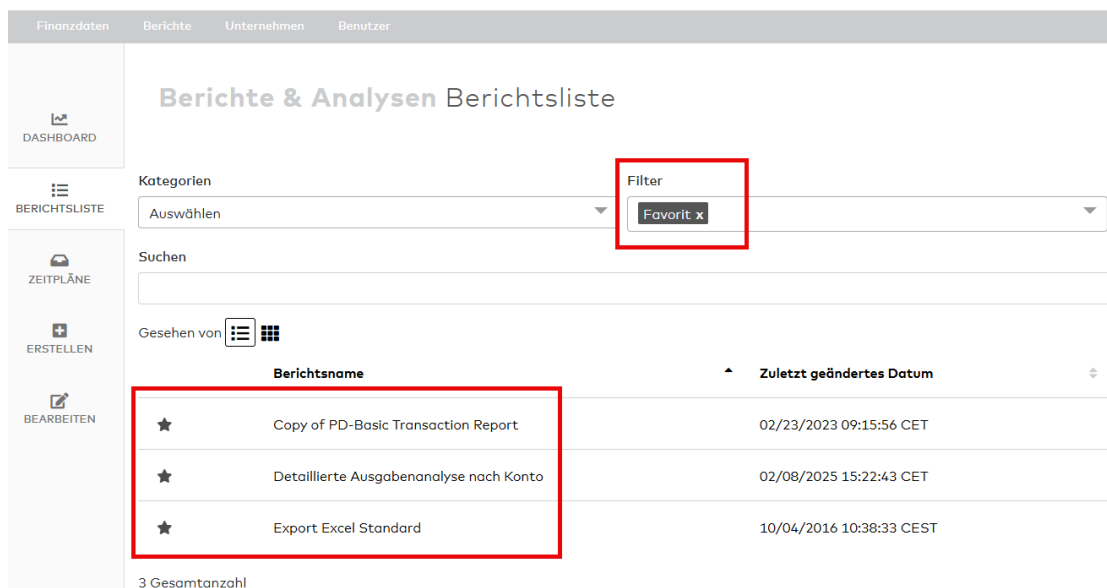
Finanzdaten Berichte Unternehmen Benutzer

DASHBOARD

BERICHTSLISTE

ZEITPLÄNE

ERSTELLEN

BEARBEITEN

Berichte & Analysen Berichtsliste

Kategorien
Auswählen

Filter
Favorit x

Suchen

Gesehen von

| | Berichtsname | Zuletzt geändertes Datum |
|---|---|---|
| ★ | Copy of PD-Basic Transaction Report | 02/23/2023 09:15:56 CET |
| ★ | Detaillierte Ausgabenanalyse nach Konto | 02/08/2025 15:22:43 CET |
| ★ | Export Excel Standard | 10/04/2016 10:38:33 CEST |

3 Gesamtanzahl